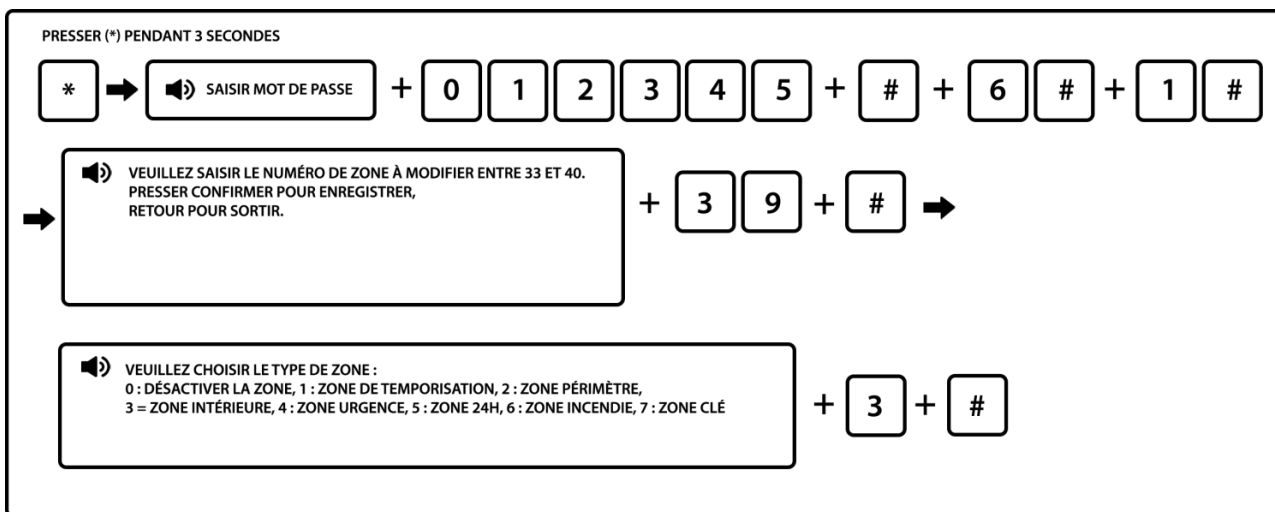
PRESSER (*) PENDANT 3 SECONDES

* SAISIR MOT DE PASSE + 0 1 2 3 4 5 + # + 6 # + 1 #

VEUILLEZ SAISIR LE NUMÉRO DE ZONE À MODIFIER ENTRE 33 ET 40.
PRESSER CONFIRMER POUR ENREGISTRER,
RETOUR POUR SORTIR.

+ 3 9 + #

VEUILLEZ CHOISIR LE TYPE DE ZONE :
0 : DÉSACTIVER LA ZONE, 1 : ZONE DE TEMPORISATION, 2 : ZONE PÉRIMÈTRE,
3 = ZONE INTÉRIEURE, 4 : ZONE URGENCE, 5 : ZONE 24H, 6 : ZONE INCENDIE, 7 : ZONE CLÉ

+ 3 + #